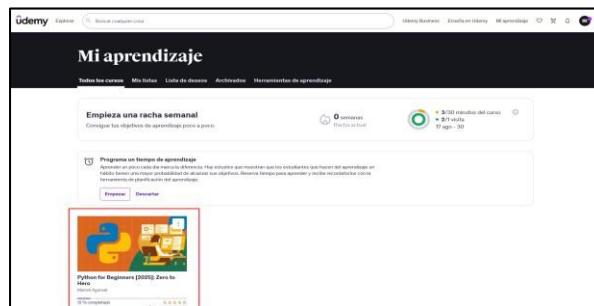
ûdemy Explorar Buscar cualquier cosa Udemy Business Enseña en Udemy Mi aprendizaje

Mi aprendizaje

Todos los cursos Mis listas Lista de deseos Archivados Herramientas de aprendizaje

Empieza una racha semanal
Consigue tus objetivos de aprendizaje poco a poco.

0 semanas
Racha actual

3/30 minutos del curso
0/1 visita
17 ago - 30

Programa un tiempo de aprendizaje
Aprender un poco cada día marca la diferencia. Hay estudios que muestran que los estudiantes que hacen del aprendizaje un hábito tienen una mayor probabilidad de alcanzar sus objetivos. Reserva tiempo para aprender y recibe recordatorios con la herramienta de planificación del aprendizaje.

Empezar Descartar

Python for Beginners [2025]: Zero to Hero
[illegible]
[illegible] completado